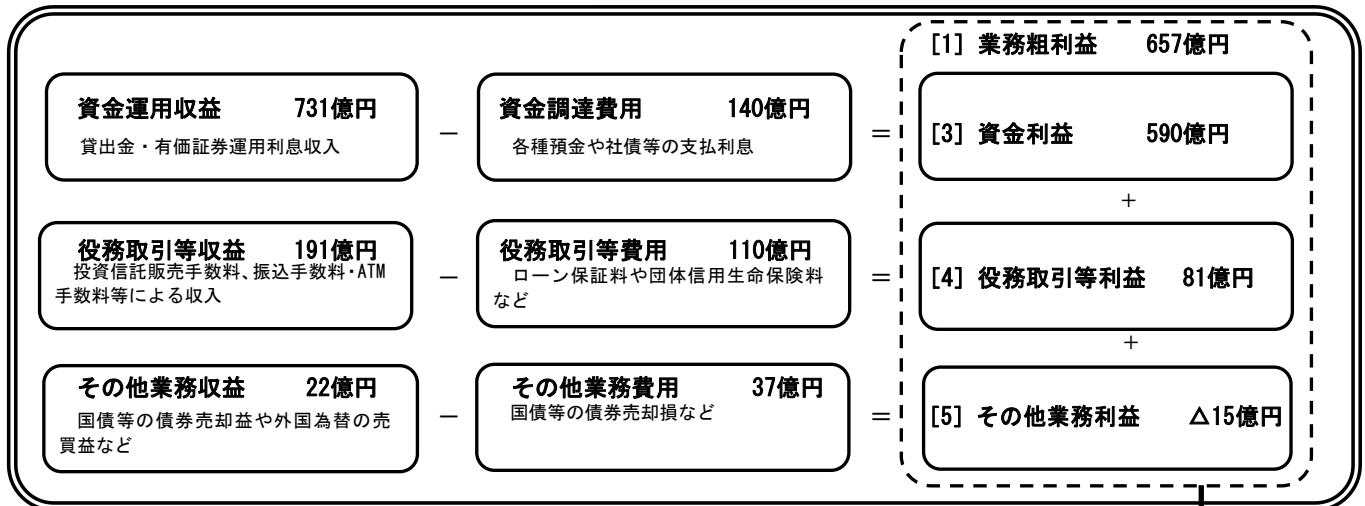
[1] 業務粗利益　657億円

資金運用収益　731億円
貸出金・有価証券運用利息収入

－

資金調達費用　140億円
各種預金や社債等の支払利息

＝

[3] 資金利益　590億円

＋

役務取引等収益　191億円
投資信託販売手数料、振込手数料・ATM手数料等による収入

－

役務取引等費用　110億円
ローン保証料や団体信用生命保険料など

＝

[4] 役務取引等利益　81億円

＋

その他業務収益　22億円
国債等の債券売却益や外国為替の売買益など

－

その他業務費用　37億円
国債等の債券売却損など

＝

[5] その他業務利益　△15億円